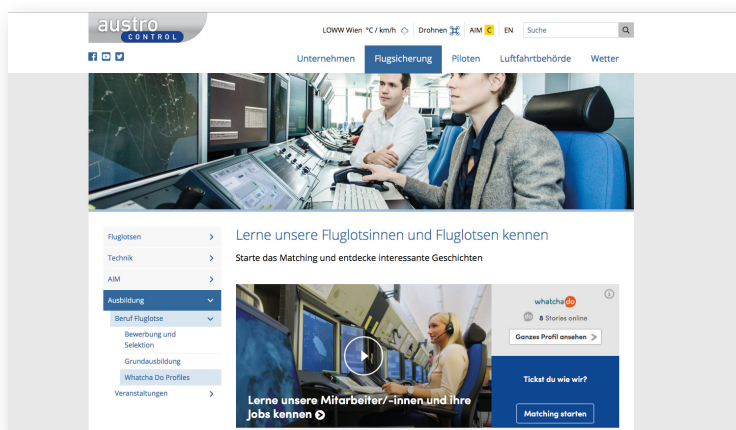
austro CONTROL

LOWW Wien °C / km/h Drohnen AIM C EN Suche

Unternehmen Flugsicherung Piloten Luftfahrtbehörde Wetter

Fluglotsen
Technik
AIM
Ausbildung
Beruf Fluglotse
Bewerbung und Selektion
Grundausbildung
Whatcha Do Profiles
Veranstaltungen

Lerne unsere Fluglotsinnen und Fluglotsen kennen

Starte das Matching und entdecke interessante Geschichten

Lerne unsere Mitarbeiter/-innen und ihre Jobs kennen

whatchado
8 Stories online
Ganzes Profil ansehen
Tickst du wie wir?
Matching starten